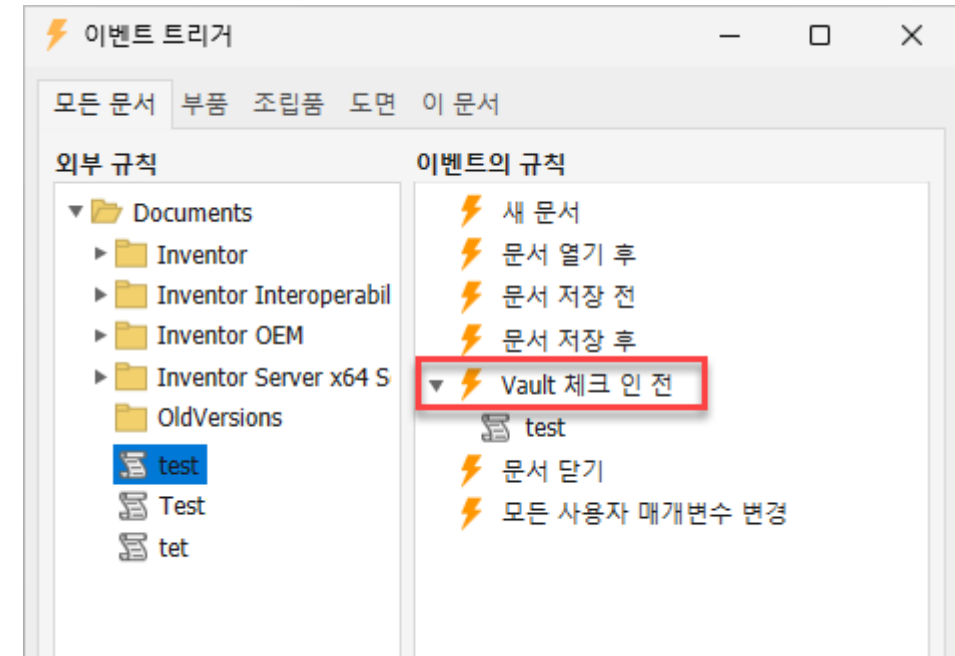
이벤트 트리거

모든 문서 부품 조립품 도면 이 문서

외부 규칙

Documents
Inventor
Inventor Interoperabil
Inventor OEM
Inventor Server x64 S
OldVersions
test
Test
tet

이벤트의 규칙

새 문서
문서 열기 후
문서 저장 전
문서 저장 후
Vault 체크 인 전
test
문서 닫기
모든 사용자 매개변수 변경